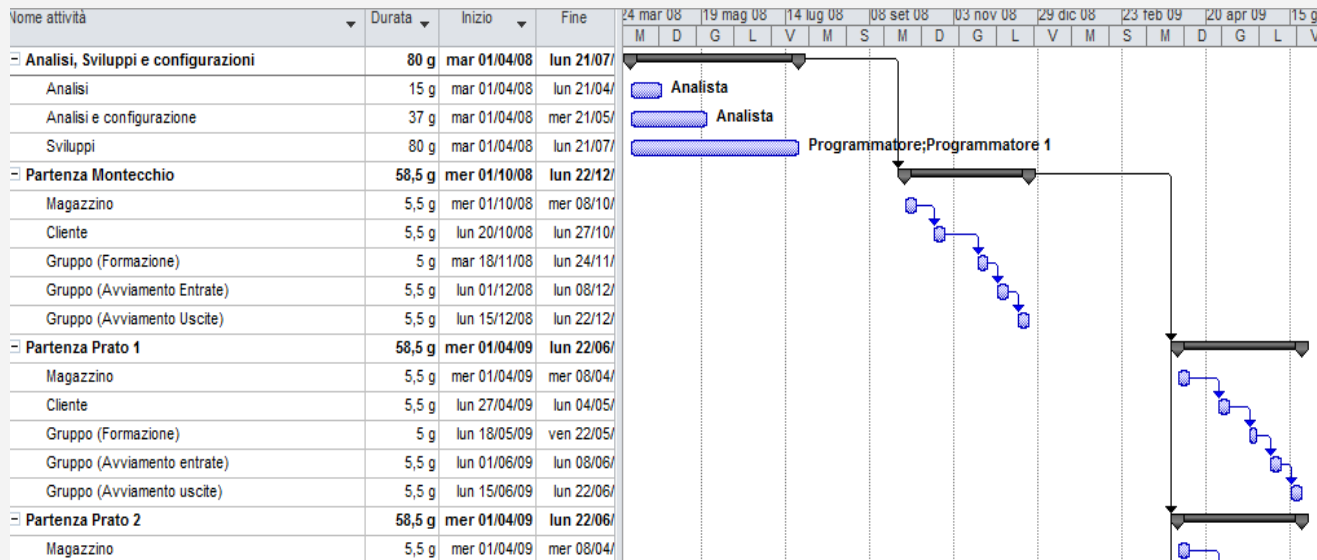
| Nome attività | Durata | Inizio | Fine |
|---|---|---|---|
| Analisi, Sviluppi e configurazioni | 80 g | mar 01/04/08 | lun 21/07/ |
| Analisi | 15 g | mar 01/04/08 | lun 21/04/ |
| Analisi e configurazione | 37 g | mar 01/04/08 | mer 21/05/ |
| Sviluppi | 80 g | mar 01/04/08 | lun 21/07/ |
| Partenza Montecchio | 58,5 g | mer 01/10/08 | lun 22/12/ |
| Magazzino | 5,5 g | mer 01/10/08 | mer 08/10/ |
| Cliente | 5,5 g | lun 20/10/08 | lun 27/10/ |
| Gruppo (Formazione) | 5 g | mar 18/11/08 | lun 24/11/ |
| Gruppo (Avviamento Entrate) | 5,5 g | lun 01/12/08 | lun 08/12/ |
| Gruppo (Avviamento Uscite) | 5,5 g | lun 15/12/08 | lun 22/12/ |
| Partenza Prato 1 | 58,5 g | mer 01/04/09 | lun 22/06/ |
| Magazzino | 5,5 g | mer 01/04/09 | mer 08/04/ |
| Cliente | 5,5 g | lun 27/04/09 | lun 04/05/ |
| Gruppo (Formazione) | 5 g | lun 18/05/09 | ven 22/05/ |
| Gruppo (Avviamento entrate) | 5,5 g | lun 01/06/09 | lun 08/06/ |
| Gruppo (Avviamento uscite) | 5,5 g | lun 15/06/09 | lun 22/06/ |
| Partenza Prato 2 | 58,5 g | mer 01/04/09 | lun 22/06/ |
| Magazzino | 5,5 g | mer 01/04/09 | mer 08/04/ |

24 mar 08 | 19 mag 08 | 14 lug 08 | 08 set 08 | 03 nov 08 | 29 dic 08 | 23 feb 09 | 20 apr 09 | 15 g
M | D | G | L | V | M | S | M | D | G | L | V | M | S | M | D | G | L | V

Analista
Analista
Programmatore;Programmatore 1